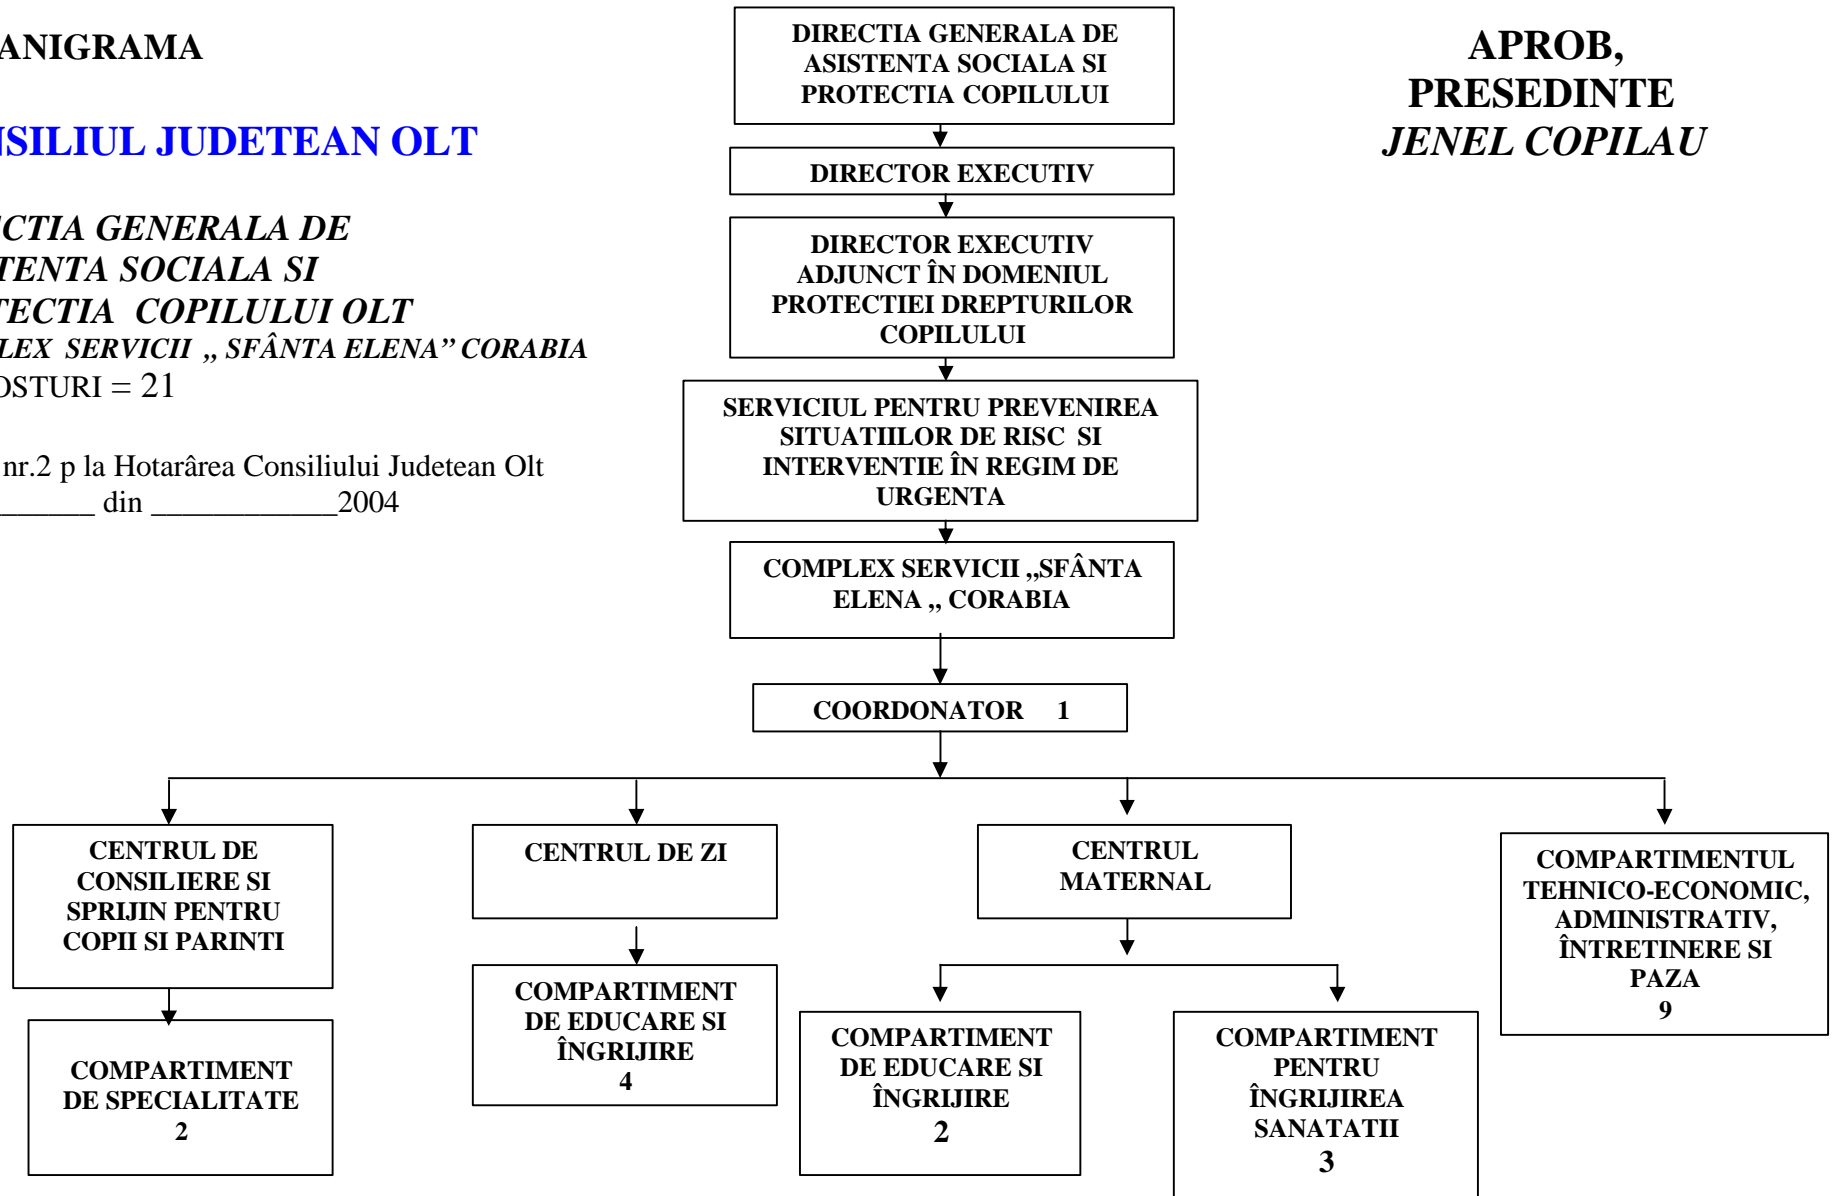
ANIGRAMA

NSILIUL JUDETEAN OLT

CTIA GENERALA DE
TENTA SOCIALA SI
TECTIA COPILULUI OLT
LEX SERVICII „ SFÂNTA ELENA" CORABIA
OSTURI = 21

nr.2 p la Hotarârea Consiliului Judetean Olt
_______ din ____________2004

DIRECTIA GENERALA DE ASISTENTA SOCIALA SI PROTECTIA COPILULUI

DIRECTOR EXECUTIV

DIRECTOR EXECUTIV ADJUNCT ÎN DOMENIUL PROTECTIEI DREPTURILOR COPILULUI

SERVICIUL PENTRU PREVENIREA SITUATIILOR DE RISC SI INTERVENTIE ÎN REGIM DE URGENTA

COMPLEX SERVICII „SFÂNTA ELENA „ CORABIA

COORDONATOR 1

APROB,
PRESEDINTE
JENEL COPILAU

CENTRUL DE CONSILIERE SI SPRIJIN PENTRU COPII SI PARINTI

COMPARTIMENT DE SPECIALITATE
2

CENTRUL DE ZI

COMPARTIMENT DE EDUCARE SI ÎNGRIJIRE
4

CENTRUL MATERNAL

COMPARTIMENT DE EDUCARE SI ÎNGRIJIRE
2

COMPARTIMENT PENTRU ÎNGRIJIREA SANATATII
3

COMPARTIMENTUL TEHNICO-ECONOMIC, ADMINISTRATIV, ÎNTRETINERE SI PAZA
9